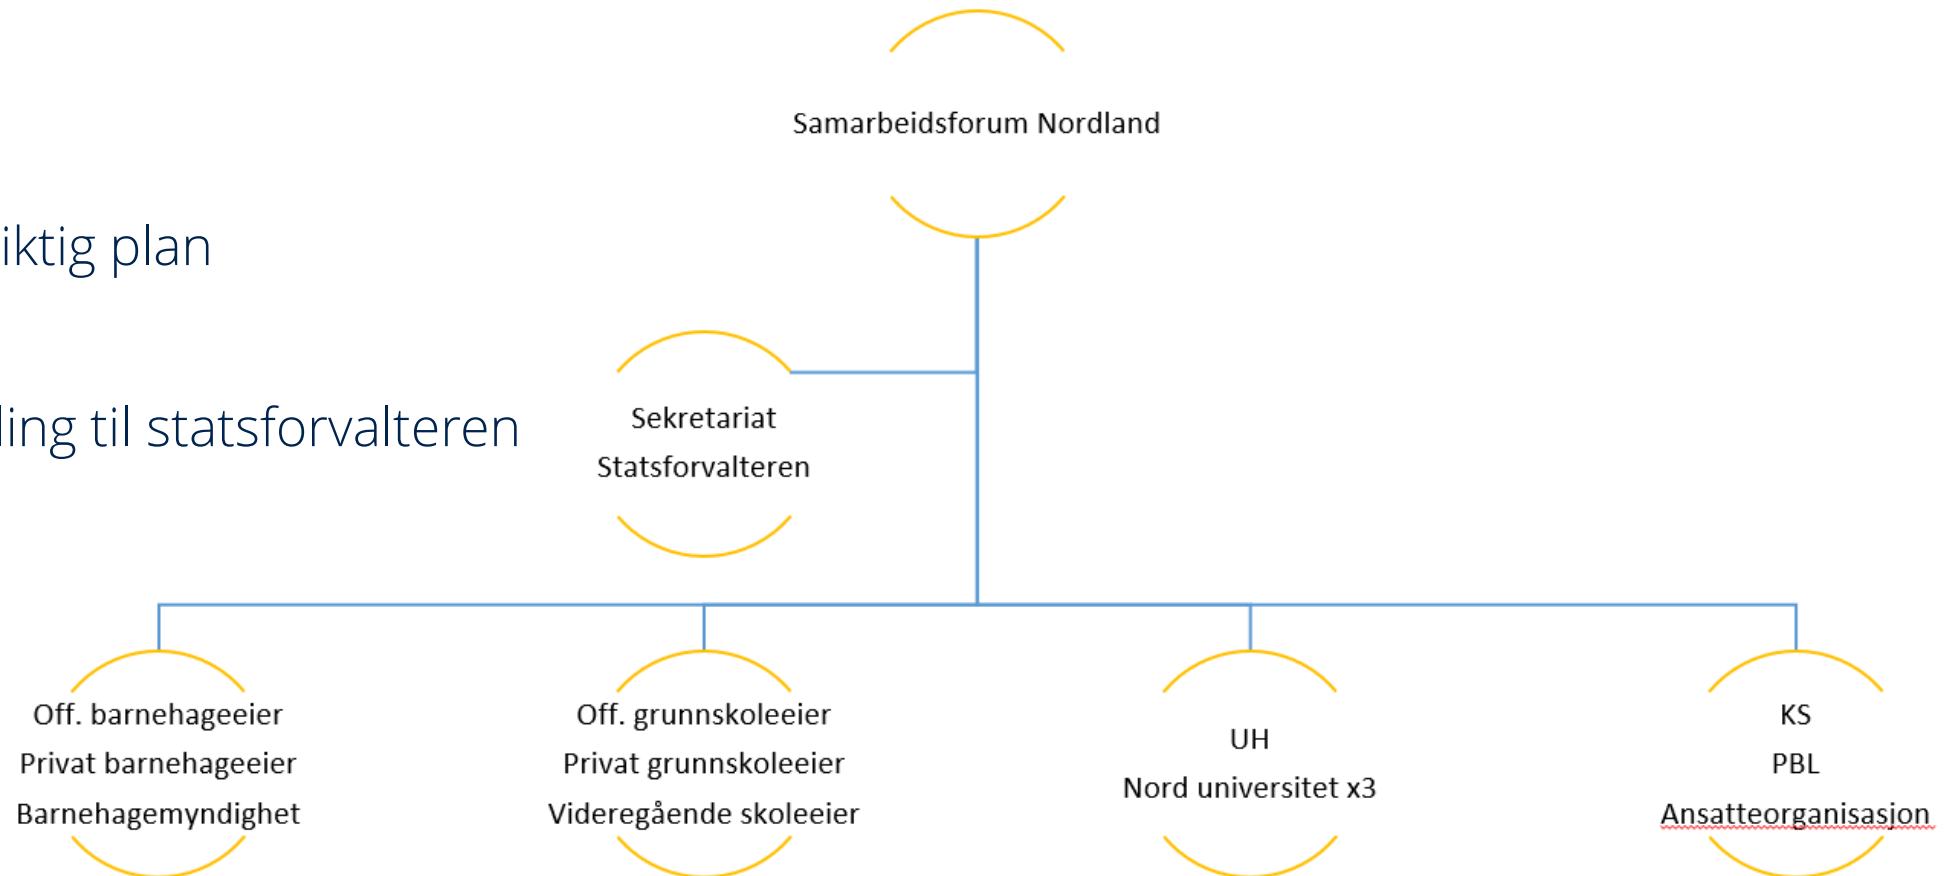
Samarbeidsforum Nordland

iktig plan

ling til statsforvalteren

Sekretariat
Statsforvalteren

Off. barnehageeier
Privat barnehageeier
Barnehagemyndighet

Off. grunnskoleeier
Privat grunnskoleeier
Videregående skoleeier

UH
Nord universitet x3

KS
PBL
Ansatteorganisasjon